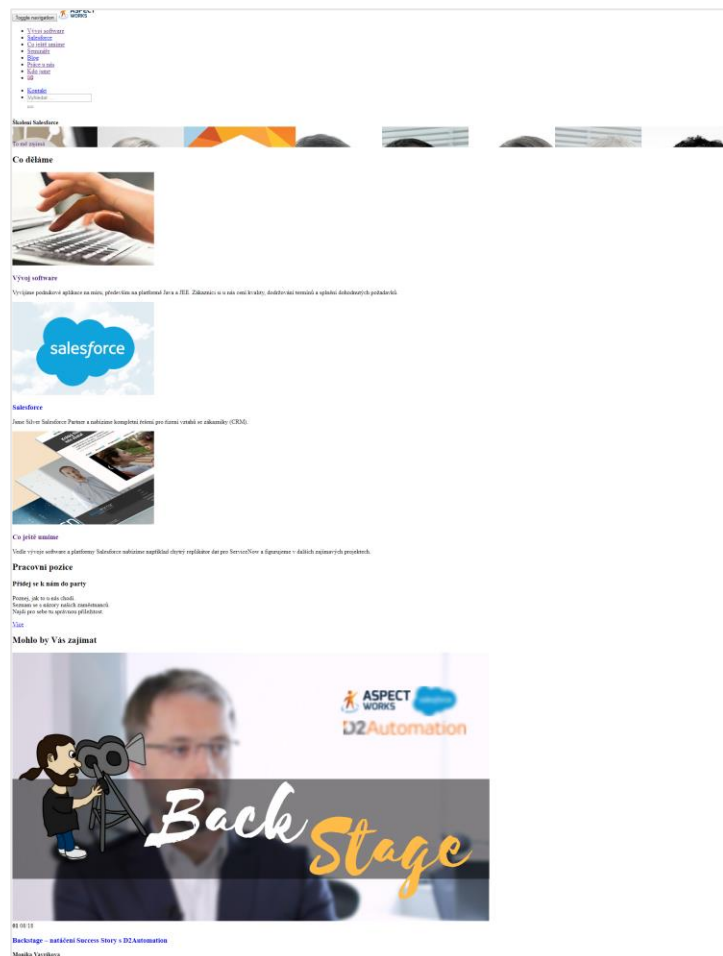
Toggle navigation ASPECT WORKS

- Vývoj software
- Salesforce
- Co ještě umíme
- Semináře
- Blog
- Práce u nás
- Kdo jsme
- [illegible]

- Kontakt
- Vyhledat

Školení Salesforce

To mě zajímá

Co děláme

Vývoj software

Vyvíjíme podnikové aplikace na míru, především na platformě Java a JEE. Zákazníci si u nás cení kvality, dodržování termínů a splnění dohodnutých požadavků.

salesforce

Salesforce

Jsme Silver Salesforce Partner a nabízíme kompletní řešení pro řízení vztahů se zákazníky (CRM).

Co ještě umíme

Vedle vývoje software a platformy Salesforce nabízíme například chytrý replikátor dat pro ServiceNow a figurujeme v dalších zajímavých projektech.

Pracovní pozice

Přidej se k nám do party

Poznej, jak to u nás chodí.
Seznam se s názory našich zaměstnanců.
Najdi pro sebe tu správnou příležitost.

Více

Mohlo by Vás zajímat

ASPECT WORKS salesforce
D2Automation
Back Stage

01 08 18

Backstage – natáčení Success Story s D2Automation

Monika Vavříková